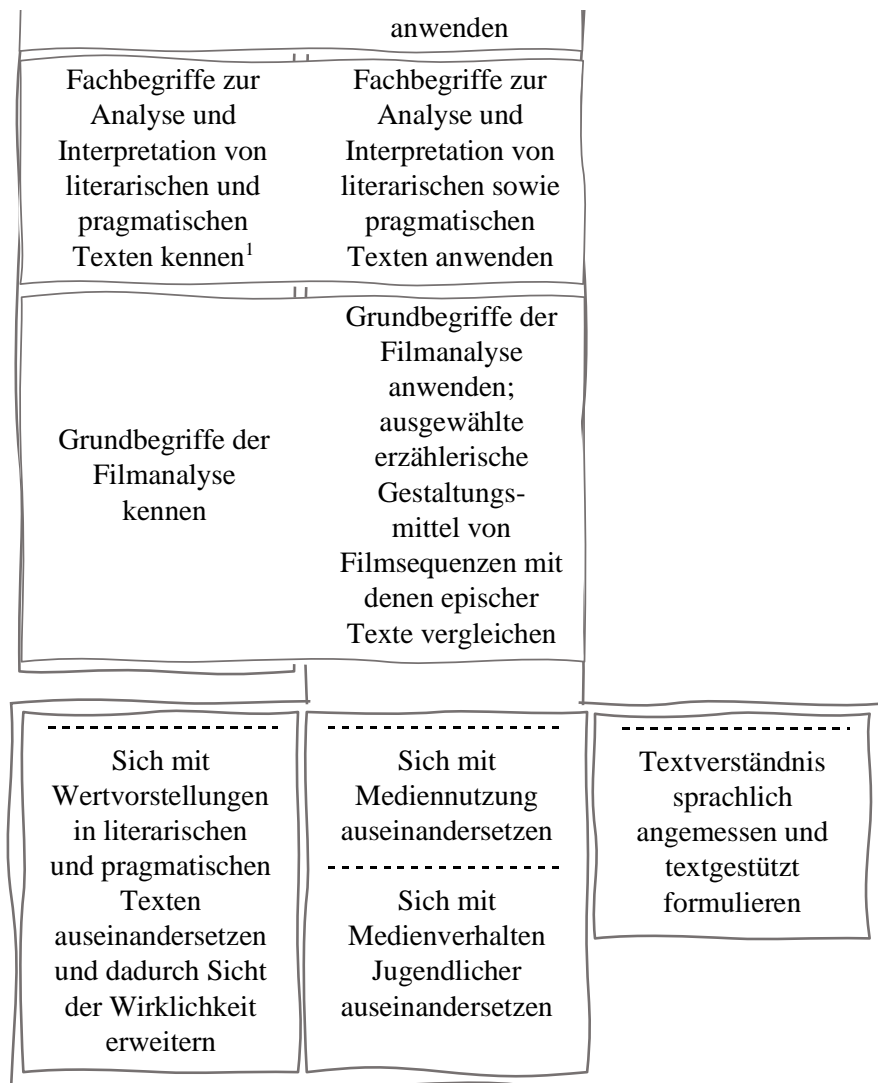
anwenden

Fachbegriffe zur Analyse und Interpretation von literarischen und pragmatischen Texten kennen$^1$

Fachbegriffe zur Analyse und Interpretation von literarischen sowie pragmatischen Texten anwenden

Grundbegriffe der Filmanalyse kennen

Grundbegriffe der Filmanalyse anwenden; ausgewählte erzählerische Gestaltungsmittel von Filmsequenzen mit denen epischer Texte vergleichen

Sich mit Wertvorstellungen in literarischen und pragmatischen Texten auseinandersetzen und dadurch Sicht der Wirklichkeit erweitern

Sich mit Mediennutzung auseinandersetzen

Sich mit Medienverhalten Jugendlicher auseinandersetzen

Textverständnis sprachlich angemessen und textgestützt formulieren